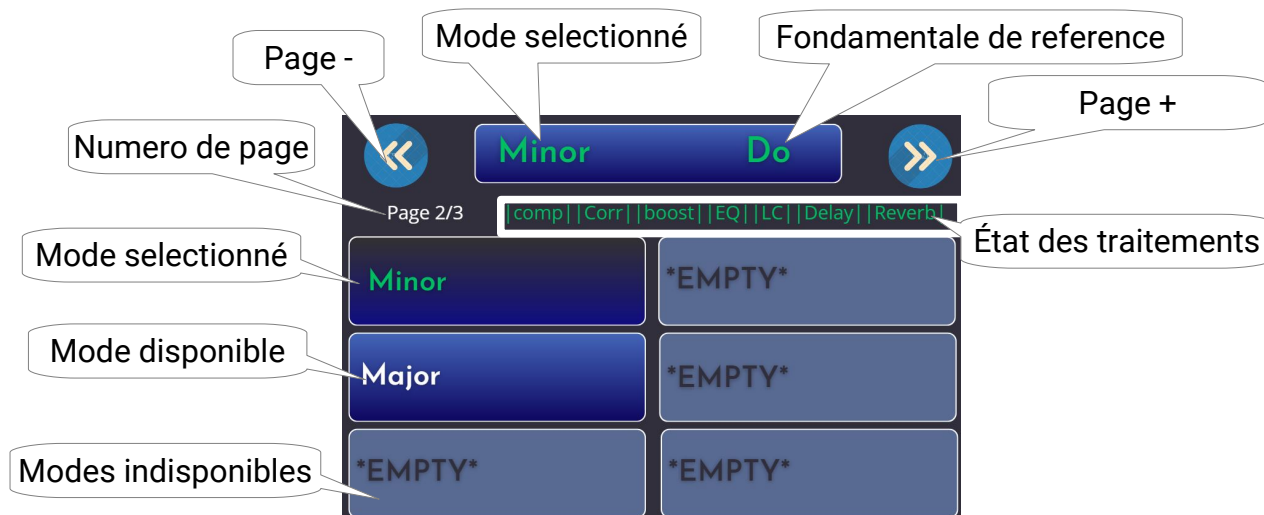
Mode selectionné

Fondamentale de reference

Page -

Page +

Numero de page

Minor Do

Page 2/3

|comp||Corr||boost||EQ||LC||Delay||Reverb|

État des traitements

Mode selectionné

Minor

*EMPTY*

Mode disponible

Major

*EMPTY*

Modes indisponibles

*EMPTY*

*EMPTY*